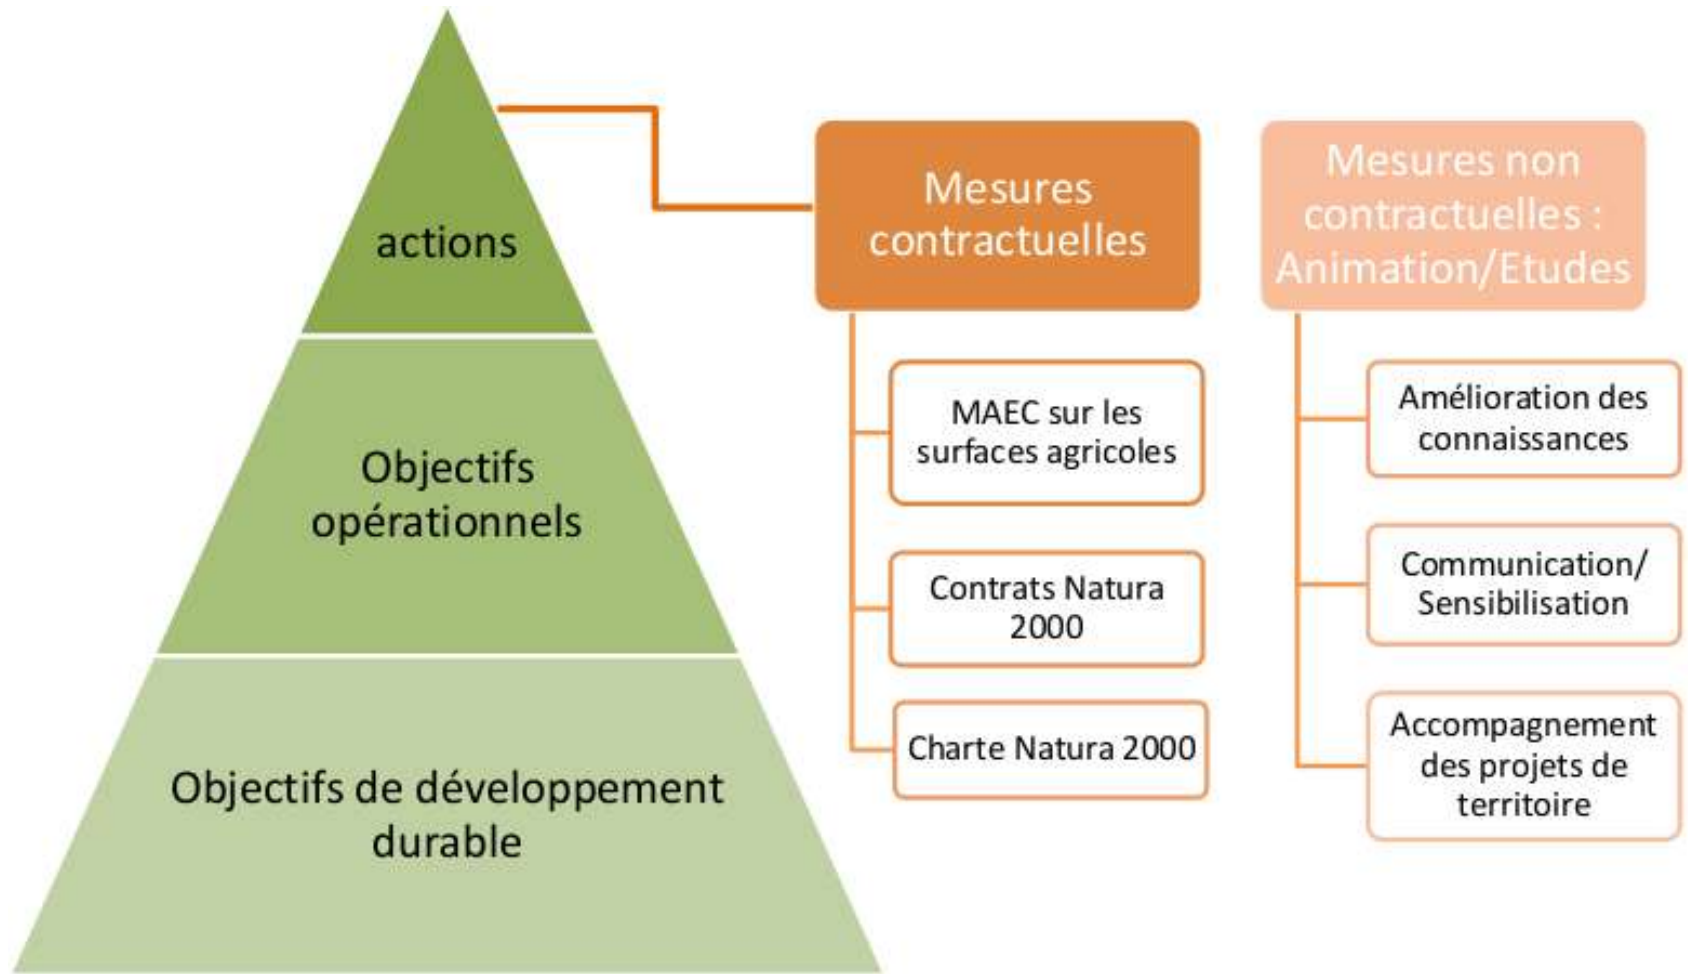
actions

Objectifs opérationnels

Objectifs de développement durable

Mesures contractuelles

MAEC sur les surfaces agricoles

Contrats Natura 2000

Charte Natura 2000

Mesures non contractuelles : Animation/Etudes

Amélioration des connaissances

Communication/ Sensibilisation

Accompagnement des projets de territoire